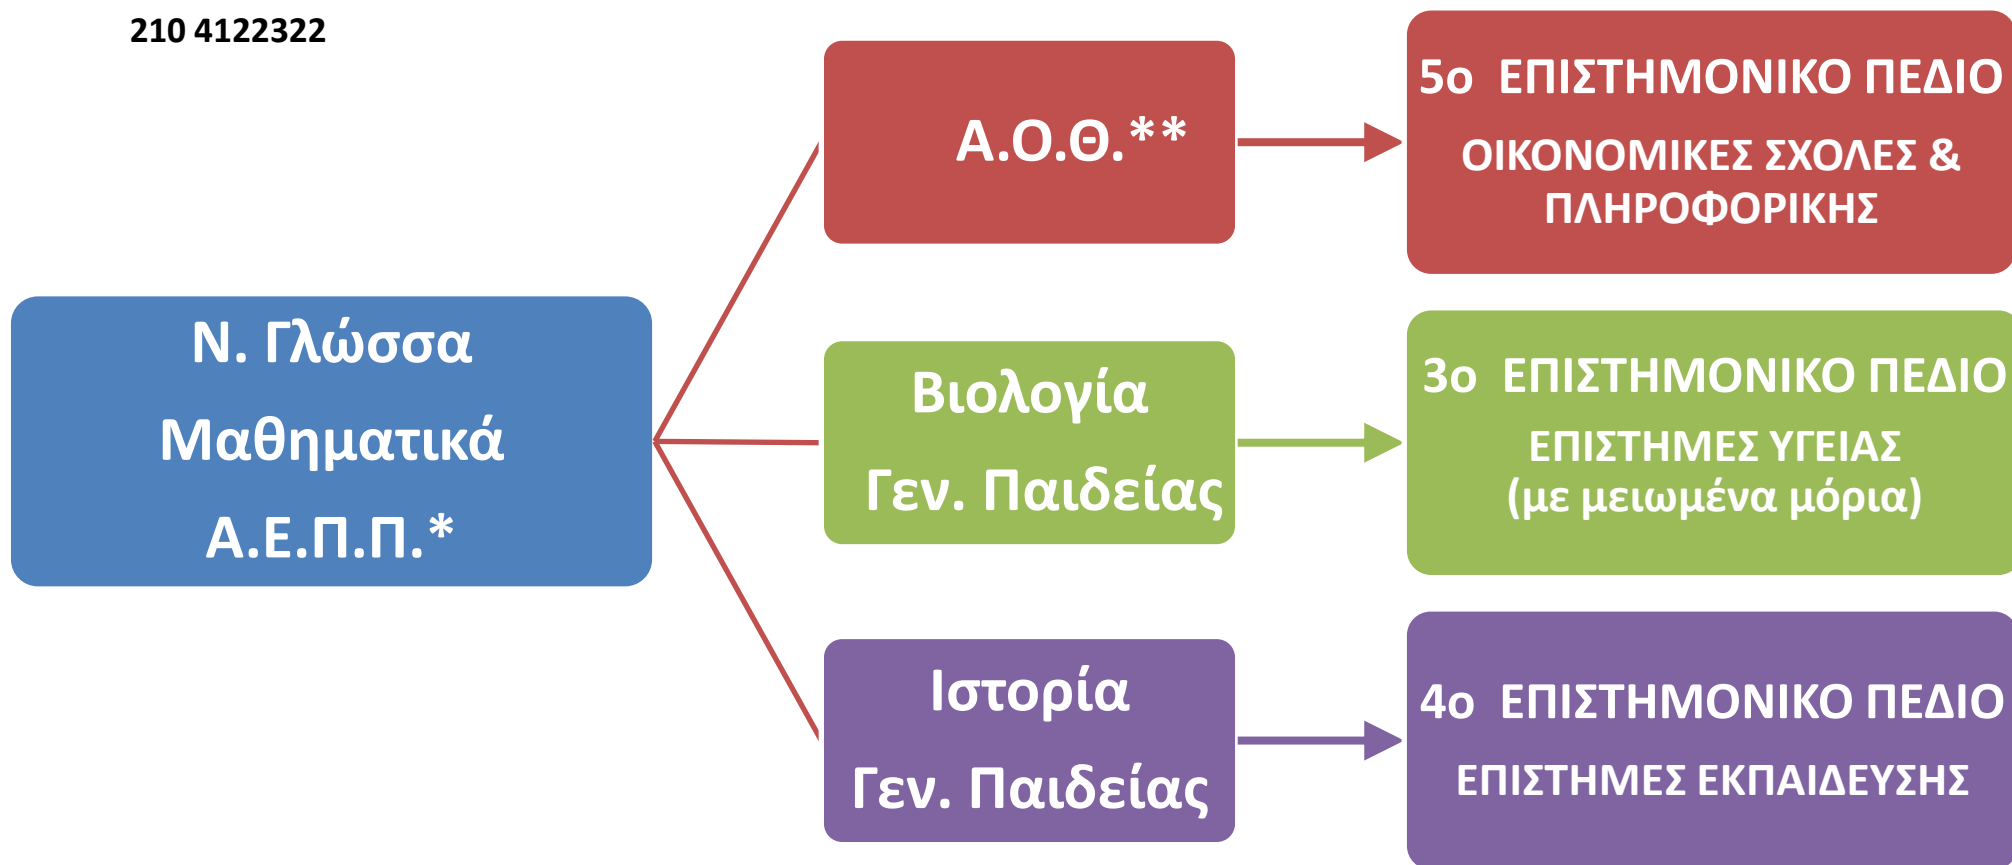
210 4122322

Ν. Γλώσσα
Μαθηματικά
Α.Ε.Π.Π.*

Α.Ο.Θ.**

5ο ΕΠΙΣΤΗΜΟΝΙΚΟ ΠΕΔΙΟ
ΟΙΚΟΝΟΜΙΚΕΣ ΣΧΟΛΕΣ & ΠΛΗΡΟΦΟΡΙΚΗΣ

Βιολογία
Γεν. Παιδείας

3ο ΕΠΙΣΤΗΜΟΝΙΚΟ ΠΕΔΙΟ
ΕΠΙΣΤΗΜΕΣ ΥΓΕΙΑΣ
(με μειωμένα μόρια)

Ιστορία
Γεν. Παιδείας

4ο ΕΠΙΣΤΗΜΟΝΙΚΟ ΠΕΔΙΟ
ΕΠΙΣΤΗΜΕΣ ΕΚΠΑΙΔΕΥΣΗΣ